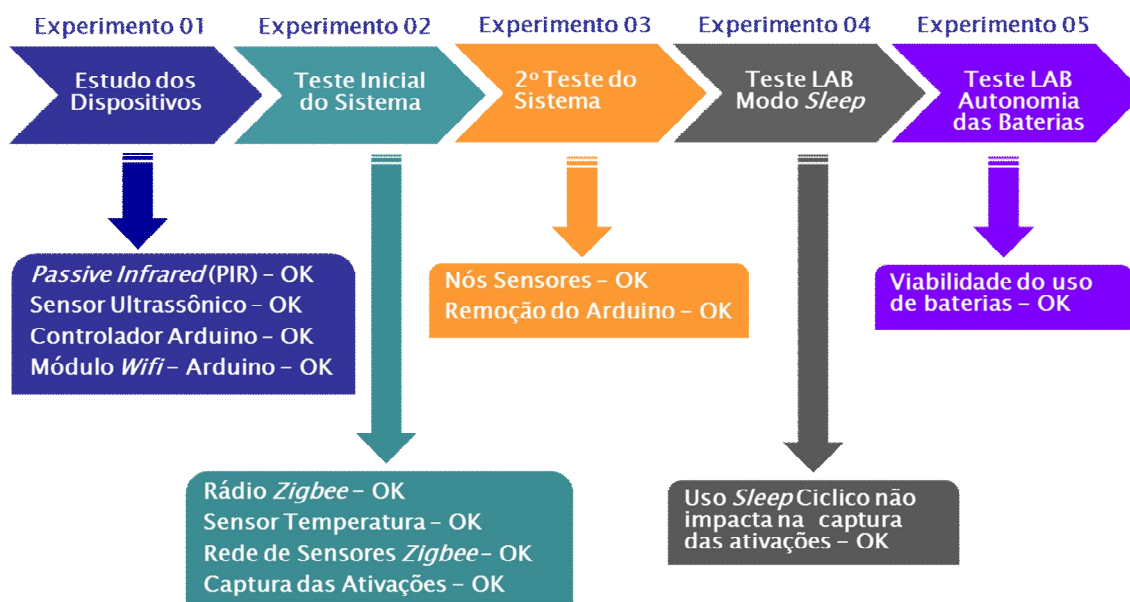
Experimento 01

Estudo dos Dispositivos

Passive Infrared (PIR) – OK
Sensor Ultrassônico – OK
Controlador Arduino – OK
Módulo Wifi – Arduino – OK

Experimento 02

Teste Inicial do Sistema

Rádio Zigbee – OK
Sensor Temperatura – OK
Rede de Sensores Zigbee – OK
Captura das Ativações – OK

Experimento 03

2º Teste do Sistema

Nós Sensores – OK
Remoção do Arduino – OK

Experimento 04

Teste LAB Modo Sleep

Uso Sleep Ciclico não impacta na captura das ativações – OK

Experimento 05

Teste LAB Autonomia das Baterias

Viabilidade do uso de baterias – OK